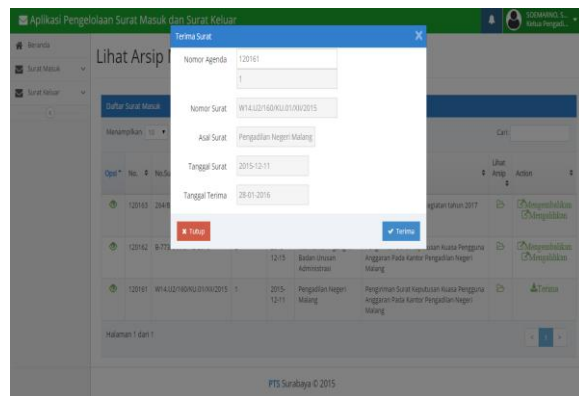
Aplikasi Pengelolaan Surat Masuk dan Surat Keluar

SOEMARNO, S... Ketua Pengadi...

Beranda
Surat Masuk
Surat Keluar

Lihat Arsip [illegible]

Daftar Surat Masuk

Menampilkan 10

Cari:

| Opsi | No. | No.Su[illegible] | | | | | Lihat Arsip | Action |
|---|---|---|---|---|---|---|---|---|
| | 120163 | 264/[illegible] | | | | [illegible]egiatan tahun 2017 | | Mengembalikan Mengalihkan |
| | 120162 | 8-773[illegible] | | 12-15 | Badan Urusan Administrasi | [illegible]usan Kuasa Pengguna Anggaran Pada Kantor Pengadilan Negeri Malang | | Mengembalikan Mengalihkan |
| | 120161 | W14.U2/160/KU.01/XII/2015 | 1 | 2015-12-11 | Pengadilan Negeri Malang | Pengiriman Surat Keputusan Kuasa Pengguna Anggaran Pada Kantor Pengadilan Negeri Malang | | Terima |

Halaman 1 dari 1

1

PTS Surabaya © 2015

Terima Surat

Nomor Agenda 120161

1

Nomor Surat W14.U2/160/KU.01/XII/2015

Asal Surat Pengadilan Negeri Malang

Tanggal Surat 2015-12-11

Tanggal Terima 28-01-2016

Tutup

Terima